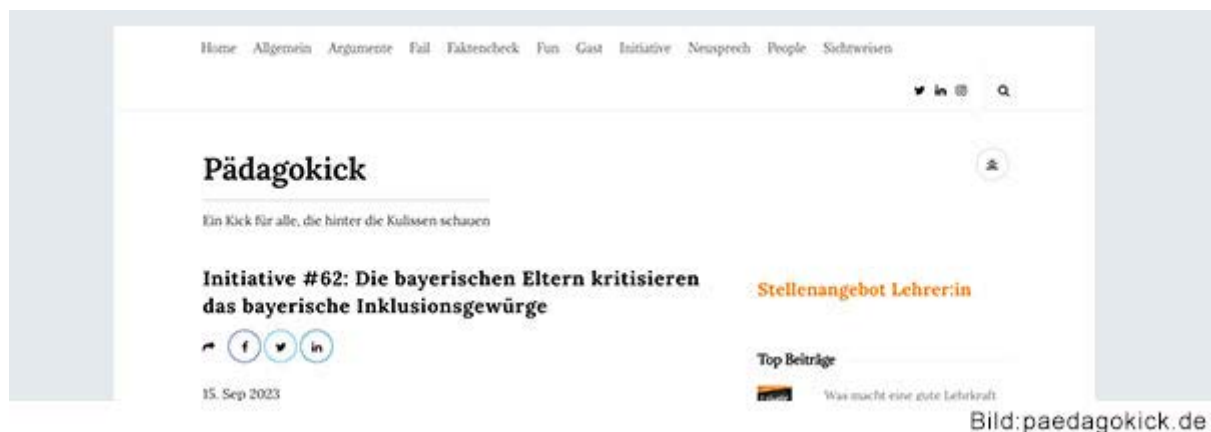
Home Allgemein Argumente Fail Faktencheck Fun Gast Initiative Neusprech People Sichtweisen

Pädagokick

Ein Kick für alle, die hinter die Kulissen schauen

Initiative #62: Die bayerischen Eltern kritisieren das bayerische Inklusionsgewürge

f in

15. Sep 2023

Stellenangebot Lehrer:in

Top Beiträge

Was macht eine gute Lehrkraft

Bild:paedagokick.de